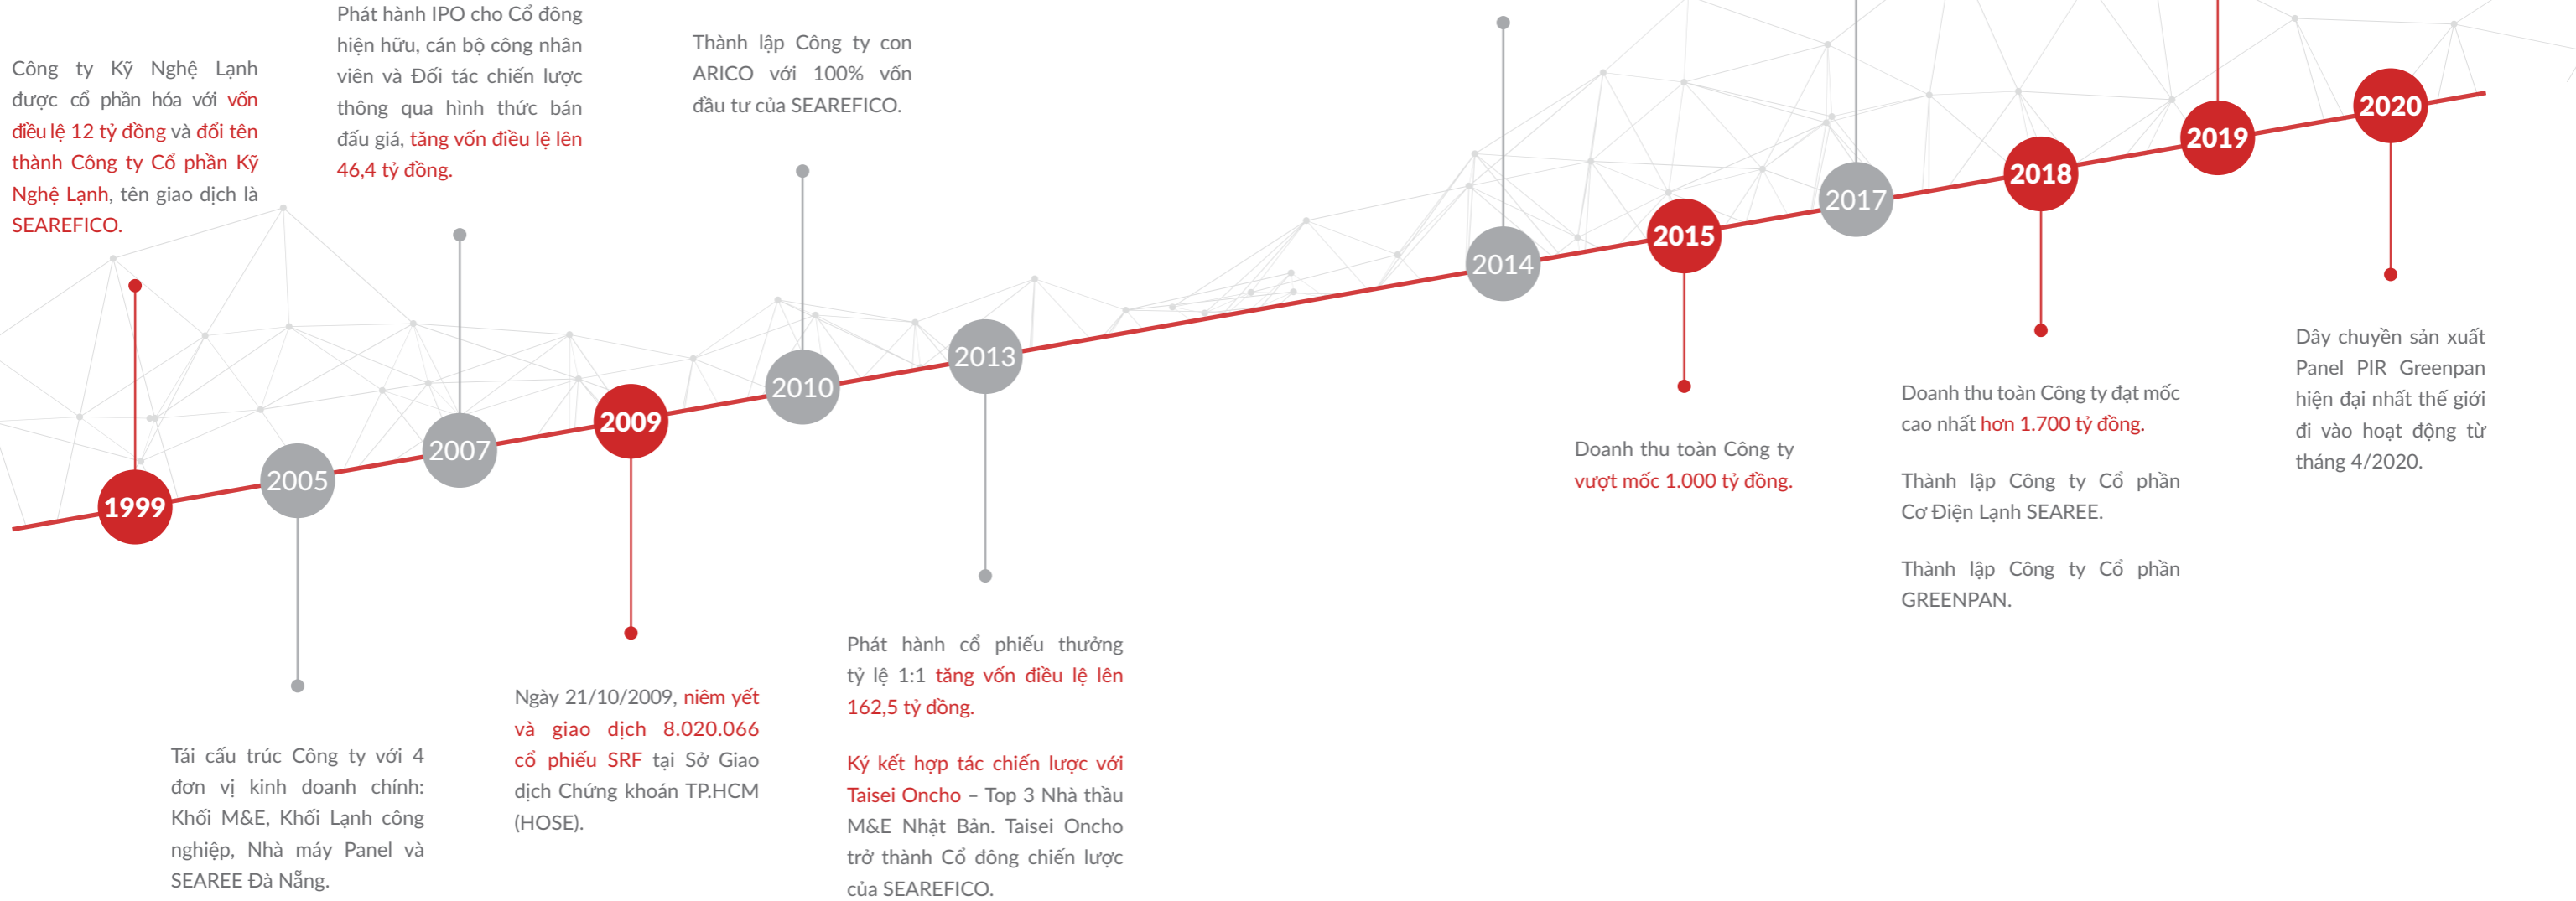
Công ty Kỹ Nghệ Lạnh được cổ phần hóa với vốn điều lệ 12 tỷ đồng và đổi tên thành Công ty Cổ phần Kỹ Nghệ Lạnh, tên giao dịch là SEAREFICO.

Phát hành IPO cho Cổ đông hiện hữu, cán bộ công nhân viên và Đối tác chiến lược thông qua hình thức bán đấu giá, tăng vốn điều lệ lên 46,4 tỷ đồng.

Thành lập Công ty con ARICO với 100% vốn đầu tư của SEAREFICO.

1999

2005

2007

2009

2010

2013

2014

2015

2017

2018

2019

2020

Tái cấu trúc Công ty với 4 đơn vị kinh doanh chính: Khối M&E, Khối Lạnh công nghiệp, Nhà máy Panel và SEAREE Đà Nẵng.

Ngày 21/10/2009, niêm yết và giao dịch 8.020.066 cổ phiếu SRF tại Sở Giao dịch Chứng khoán TP.HCM (HOSE).

Phát hành cổ phiếu thưởng tỷ lệ 1:1 tăng vốn điều lệ lên 162,5 tỷ đồng.

Ký kết hợp tác chiến lược với Taisei Oncho – Top 3 Nhà thầu M&E Nhật Bản. Taisei Oncho trở thành Cổ đông chiến lược của SEAREFICO.

Doanh thu toàn Công ty vượt mốc 1.000 tỷ đồng.

Doanh thu toàn Công ty đạt mốc cao nhất hơn 1.700 tỷ đồng.

Thành lập Công ty Cổ phần Cơ Điện Lạnh SEAREE.

Thành lập Công ty Cổ phần GREENPAN.

Dây chuyền sản xuất Panel PIR Greenpan hiện đại nhất thế giới đi vào hoạt động từ tháng 4/2020.